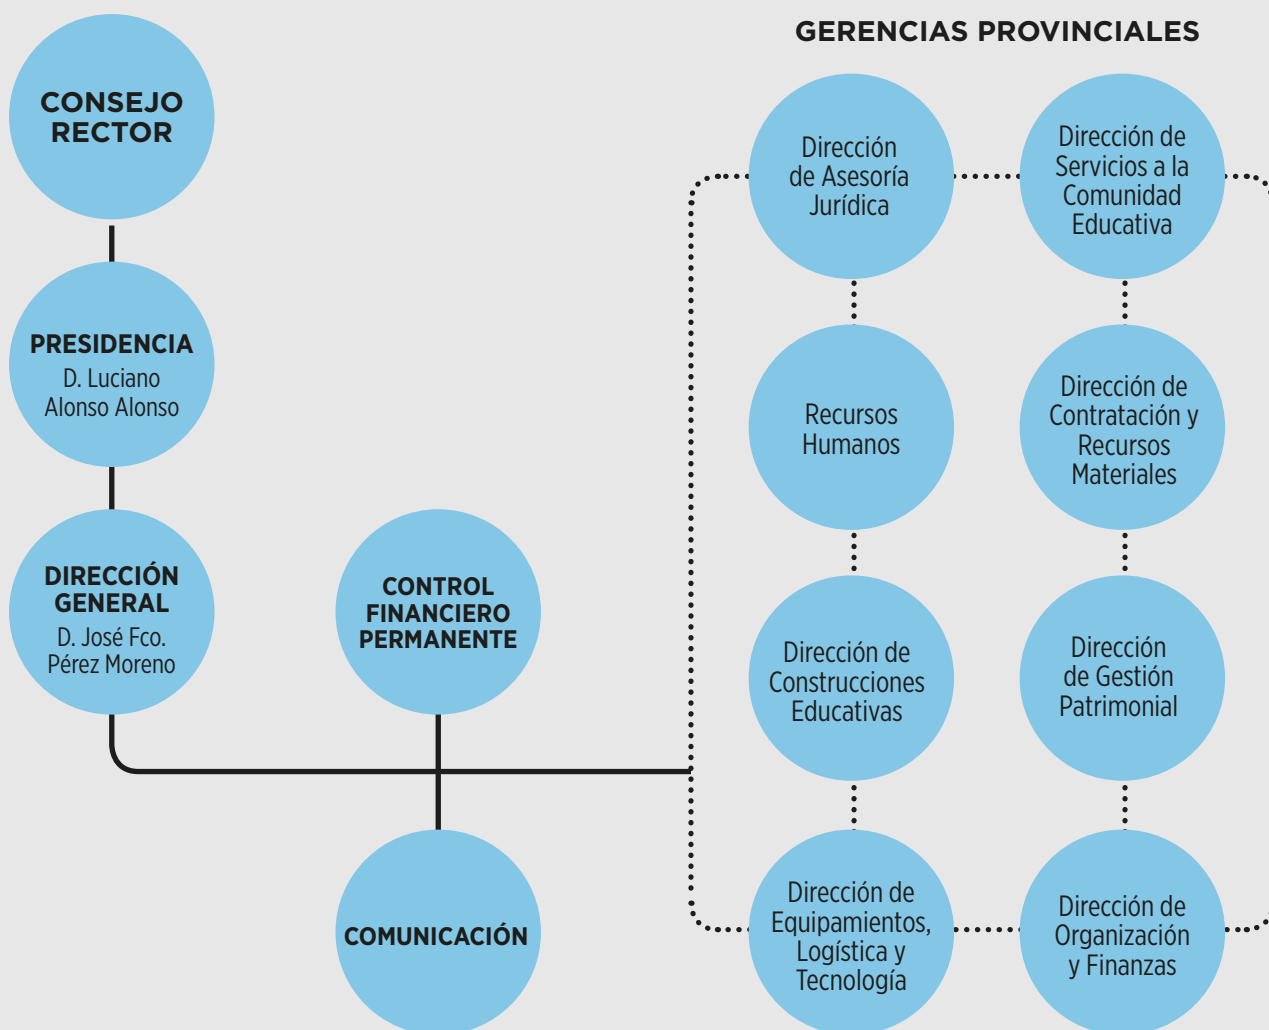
GERENCIAS PROVINCIALES

CONSEJO RECTOR

PRESIDENCIA
D. Luciano Alonso Alonso

DIRECCIÓN GENERAL
D. José Fco. Pérez Moreno

CONTROL FINANCIERO PERMANENTE

COMUNICACIÓN

Dirección de Asesoría Jurídica

Dirección de Servicios a la Comunidad Educativa

Recursos Humanos

Dirección de Contratación y Recursos Materiales

Dirección de Construcciones Educativas

Dirección de Gestión Patrimonial

Dirección de Equipamientos, Logística y Tecnología

Dirección de Organización y Finanzas